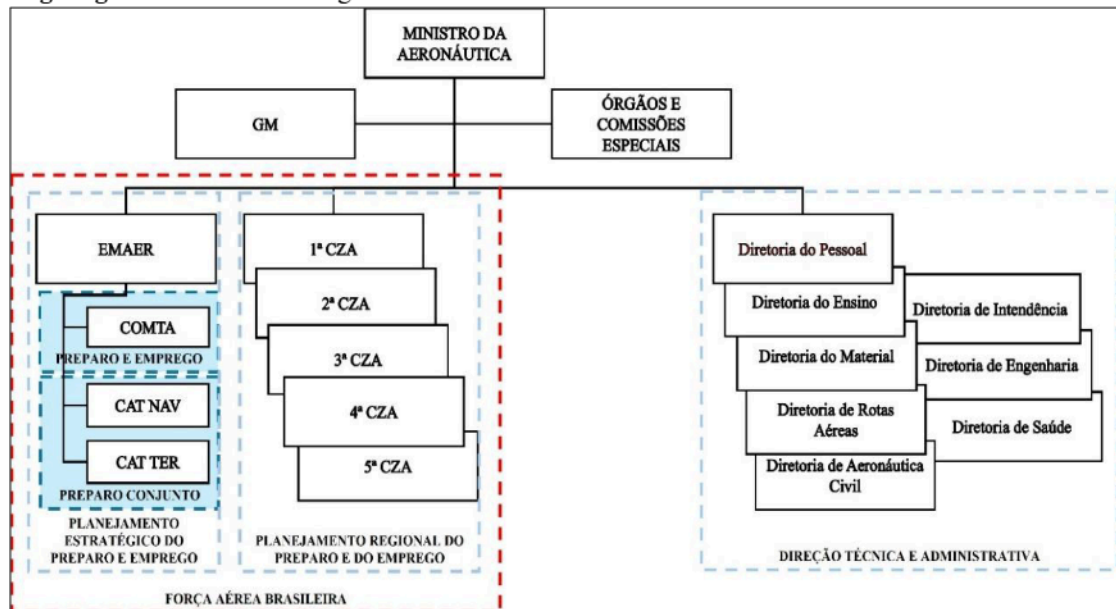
MINISTRO DA AERONÁUTICA

GM

ÓRGÃOS E COMISSÕES ESPECIAIS

EMAER

COMTA

PREPARO E EMPREGO

CAT NAV

CAT TER

PREPARO CONJUNTO

PLANEJAMENTO ESTRATÉGICO DO PREPARO E EMPREGO

1ª CZA

2ª CZA

3ª CZA

4ª CZA

5ª CZA

PLANEJAMENTO REGIONAL DO PREPARO E DO EMPREGO

FORÇA AÉREA BRASILEIRA

Diretoria do Pessoal

Diretoria do Ensino

Diretoria de Intendência

Diretoria do Material

Diretoria de Engenharia

Diretoria de Rotas Aéreas

Diretoria de Saúde

Diretoria de Aeronáutica Civil

DIREÇÃO TÉCNICA E ADMINISTRATIVA